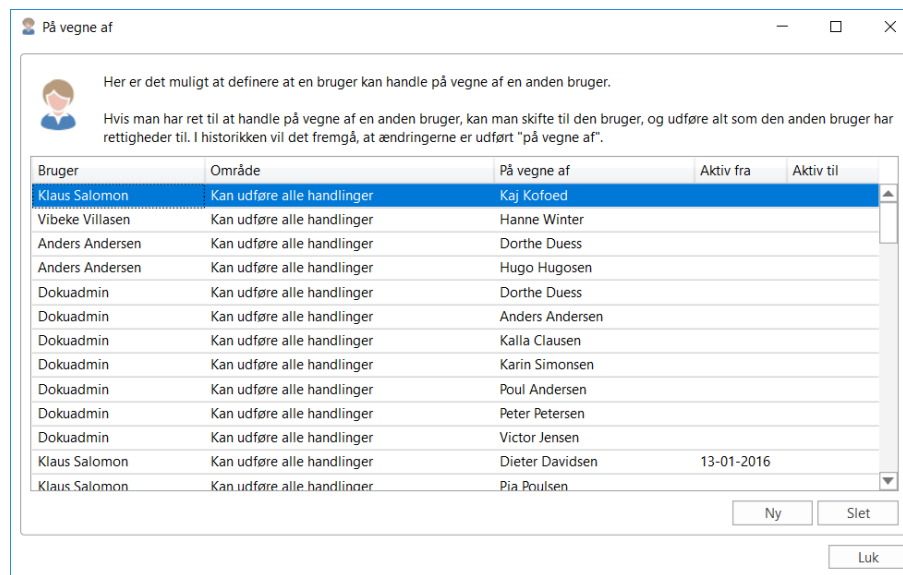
På vegne af

Her er det muligt at definere at en bruger kan handle på vegne af en anden bruger.

Hvis man har ret til at handle på vegne af en anden bruger, kan man skifte til den bruger, og udføre alt som den anden bruger har rettigheder til. I historikken vil det fremgå, at ændringerne er udført "på vegne af".

| Bruger | Område | På vegne af | Aktiv fra | Aktiv til |
|---|---|---|---|---|
| Klaus Salomon | Kan udføre alle handlinger | Kaj Kofoed | | |
| Vibeke Villasen | Kan udføre alle handlinger | Hanne Winter | | |
| Anders Andersen | Kan udføre alle handlinger | Dorthe Duess | | |
| Anders Andersen | Kan udføre alle handlinger | Hugo Hugosen | | |
| Dokuadmin | Kan udføre alle handlinger | Dorthe Duess | | |
| Dokuadmin | Kan udføre alle handlinger | Anders Andersen | | |
| Dokuadmin | Kan udføre alle handlinger | Kalla Clausen | | |
| Dokuadmin | Kan udføre alle handlinger | Karin Simonsen | | |
| Dokuadmin | Kan udføre alle handlinger | Poul Andersen | | |
| Dokuadmin | Kan udføre alle handlinger | Peter Petersen | | |
| Dokuadmin | Kan udføre alle handlinger | Victor Jensen | | |
| Klaus Salomon | Kan udføre alle handlinger | Dieter Davidsen | 13-01-2016 | |
| Klaus Salomon | Kan udføre alle handlinger | Pia Poulsen | | |

Ny
Slet
Luk